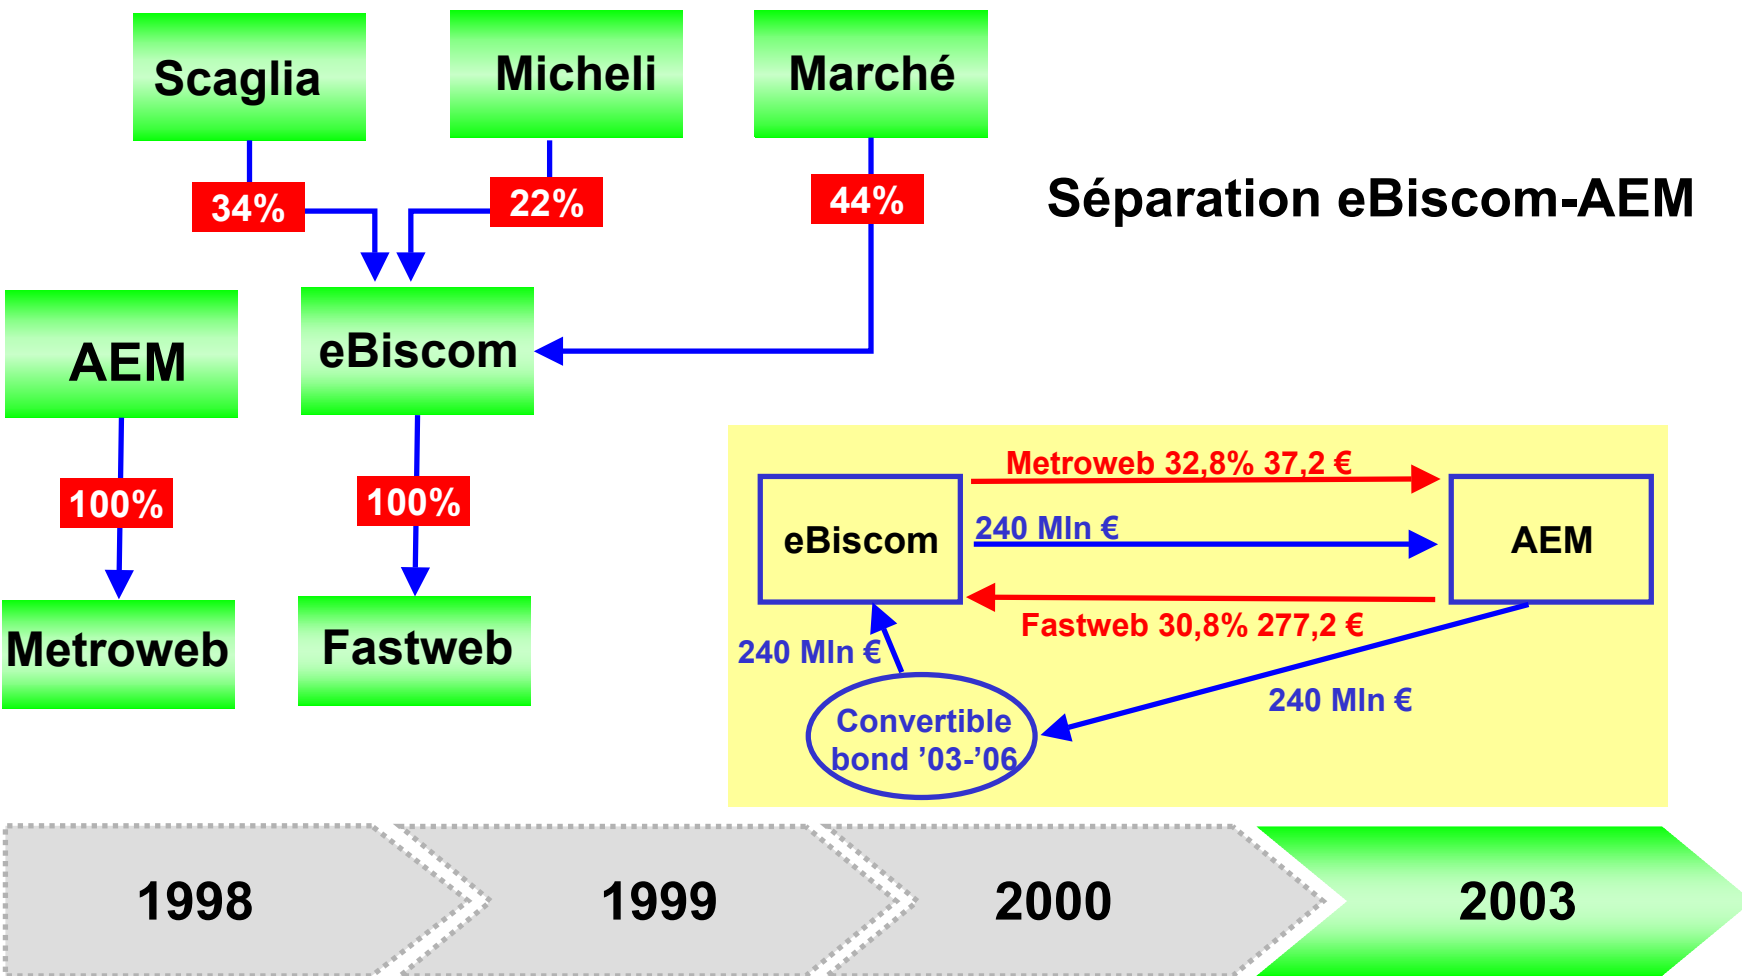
Scaglia

Micheli

Marché

34%

22%

44%

Séparation eBiscom-AEM

AEM

eBiscom

100%

100%

Metroweb

Fastweb

Metroweb 32,8% 37,2 €

eBiscom

240 Mln €

AEM

Fastweb 30,8% 277,2 €

240 Mln €

Convertible bond ’03-’06

240 Mln €

1998

1999

2000

2003